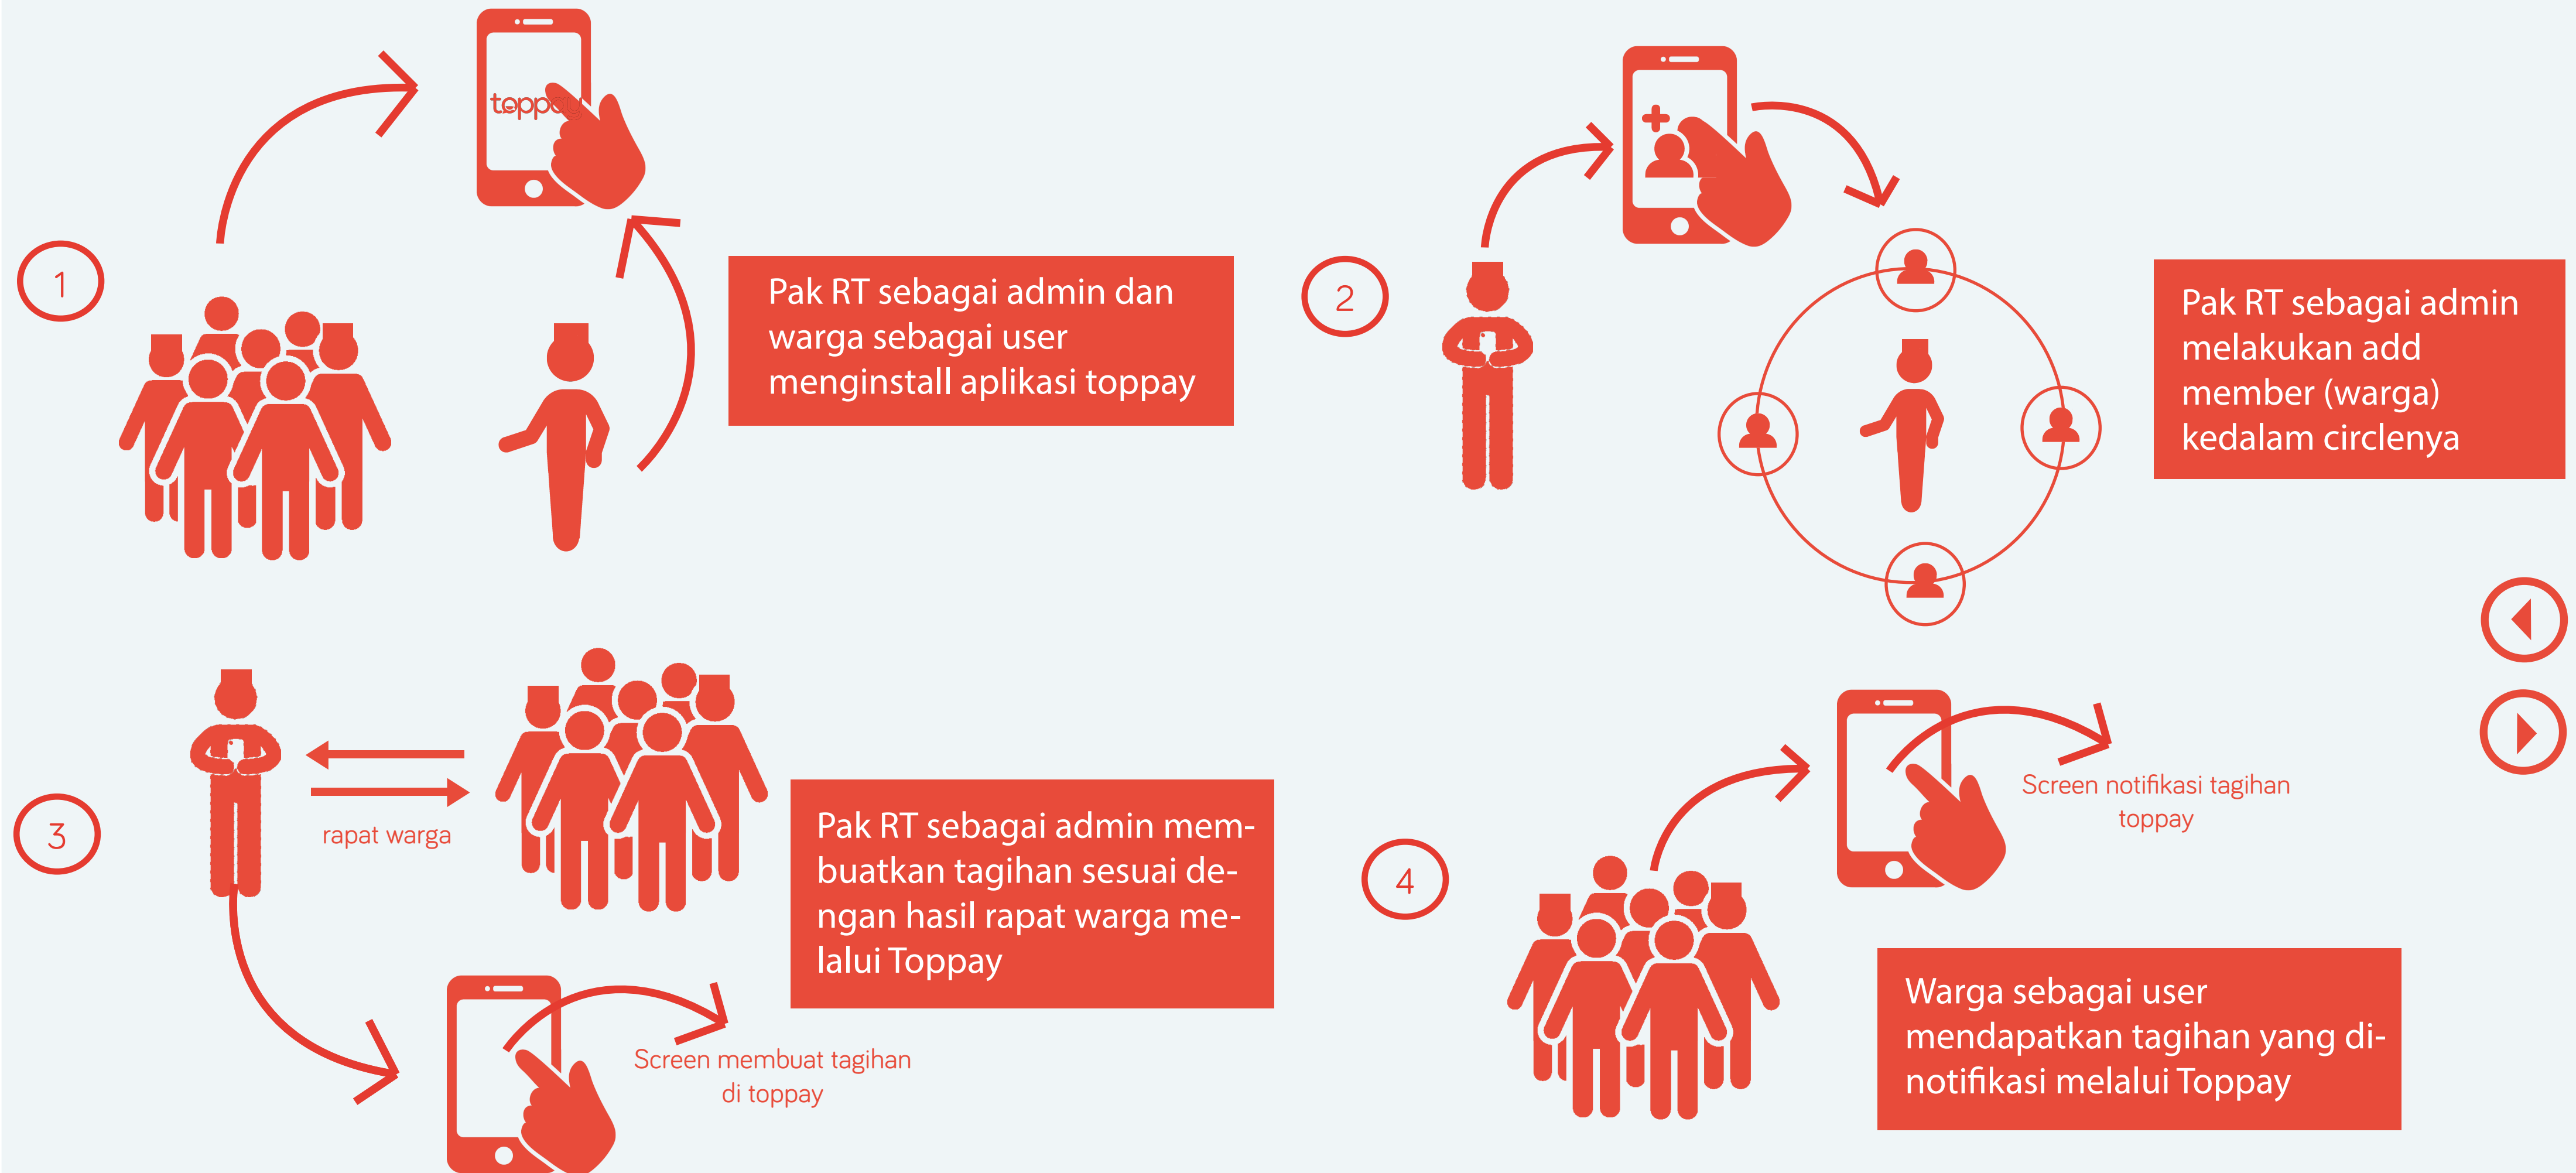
1

toppay

Pak RT sebagai admin dan warga sebagai user menginstall aplikasi toppay

2

Pak RT sebagai admin melakukan add member (warga) kedalam circlenya

3

rapat warga

Pak RT sebagai admin membuatkan tagihan sesuai dengan hasil rapat warga melalui Toppay

Screen membuat tagihan di toppay

4

Screen notifikasi tagihan toppay

Warga sebagai user mendapatkan tagihan yang dinotifikasi melalui Toppay